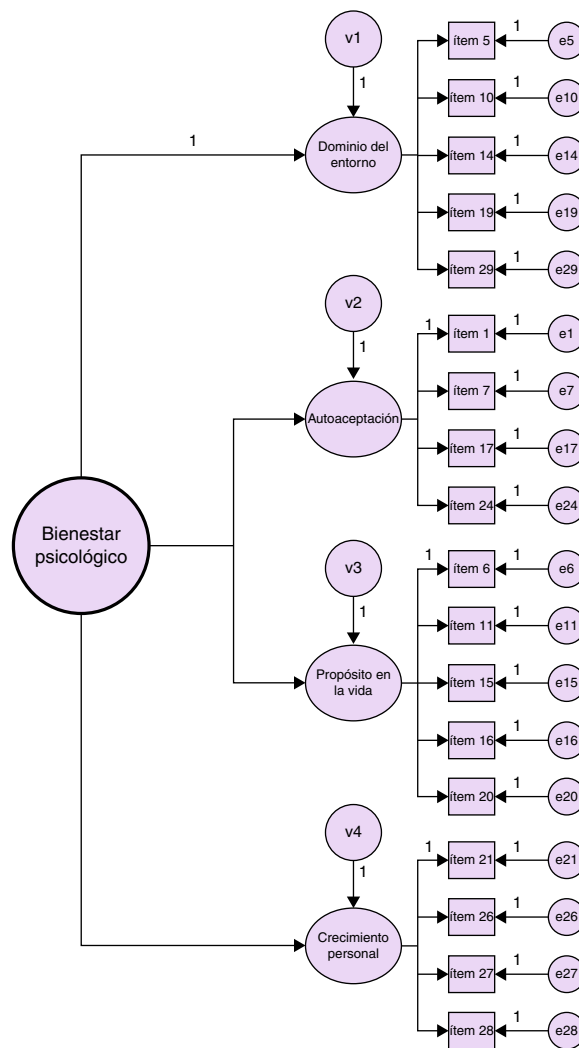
v1
1
1
Dominio del entorno
1
ítem 5
e5
1
ítem 10
e10
1
ítem 14
e14
1
ítem 19
e19
1
ítem 29
e29

v2
1
Autoaceptación
1
ítem 1
1
e1
1
ítem 7
e7
1
ítem 17
e17
1
ítem 24
e24

Bienestar psicológico

v3
1
Propósito en la vida
1
ítem 6
1
e6
1
ítem 11
e11
1
ítem 15
e15
1
ítem 16
e16
1
ítem 20
e20

v4
1
Crecimiento personal
1
ítem 21
1
e21
1
ítem 26
e26
1
ítem 27
e27
1
ítem 28
e28